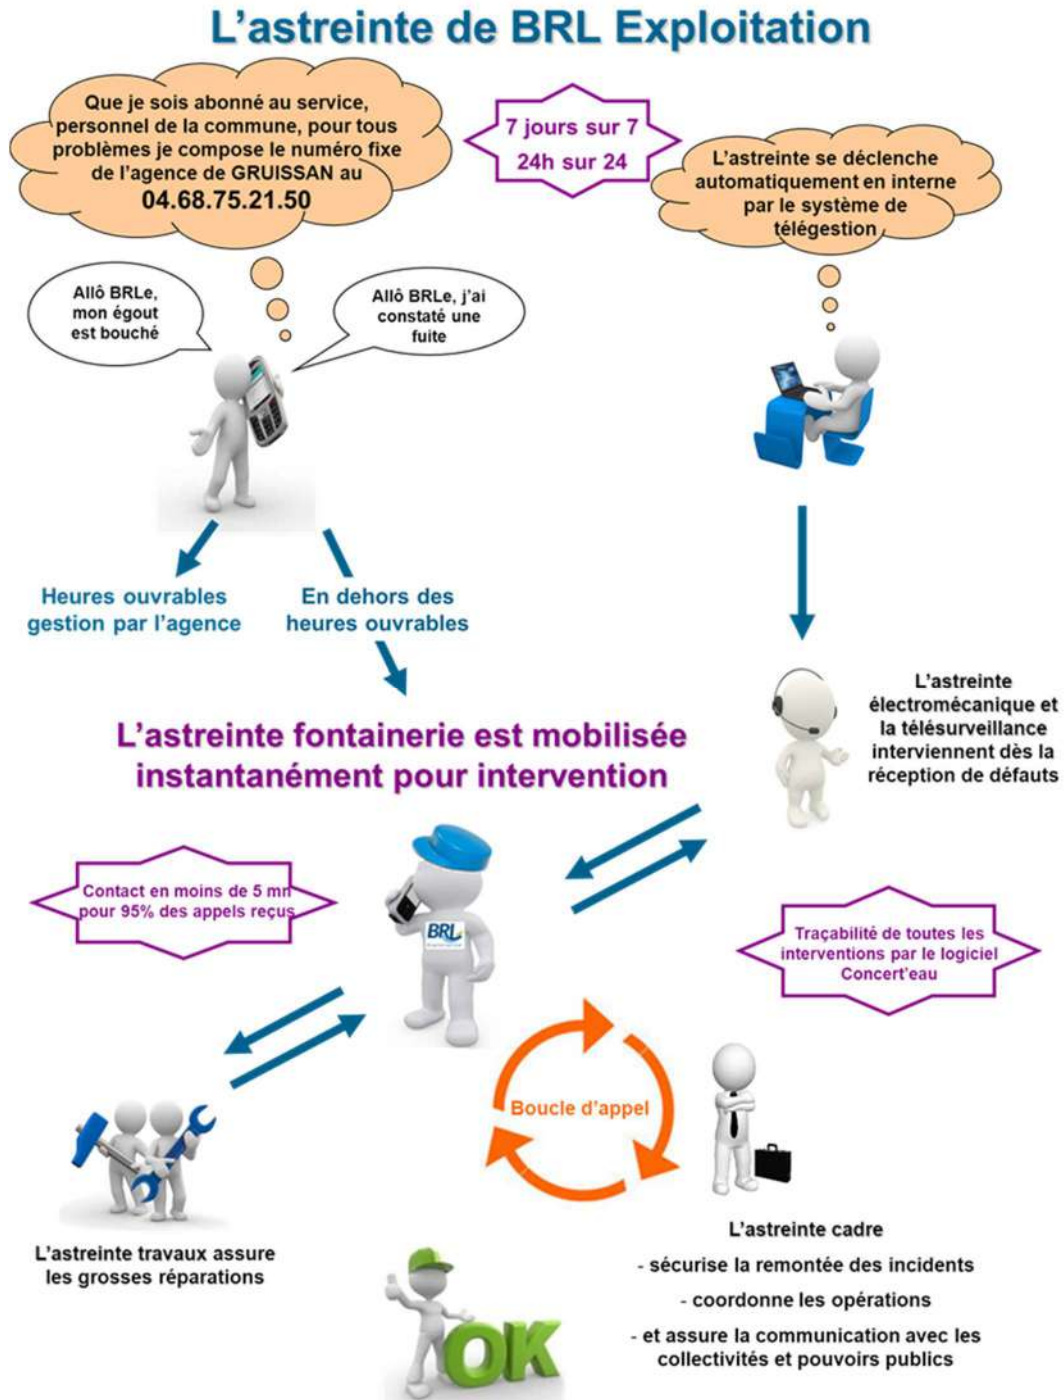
L'astreinte de BRL Exploitation

Que je sois abonné au service, personnel de la commune, pour tous problèmes je compose le numéro fixe de l'agence de GRUISSAN au
04.68.75.21.50

7 jours sur 7
24h sur 24

L'astreinte se déclenche automatiquement en interne par le système de télégestion

Allô BRLe, mon égout est bouché

Allô BRLe, j'ai constaté une fuite

Heures ouvrables gestion par l'agence

En dehors des heures ouvrables

L'astreinte électromécanique et la télésurveillance interviennent dès la réception de défauts

L'astreinte fontainerie est mobilisée instantanément pour intervention

Contact en moins de 5 mn pour 95% des appels reçus

BRL

Traçabilité de toutes les interventions par le logiciel Concert'eau

Boucle d'appel

L'astreinte travaux assure les grosses réparations

L'astreinte cadre
- sécurise la remontée des incidents
- coordonne les opérations
- et assure la communication avec les collectivités et pouvoirs publics

OK